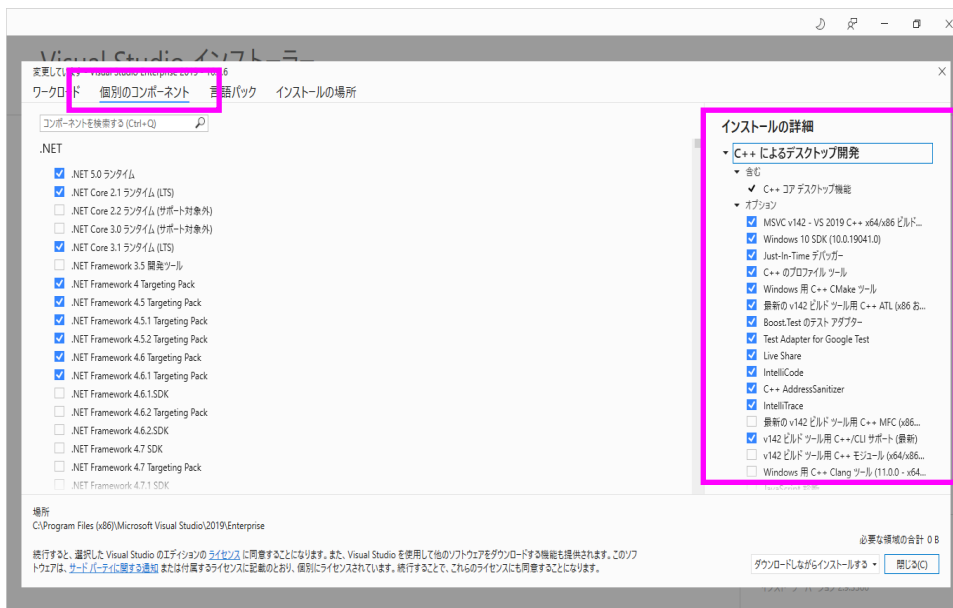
Visual Studio インストーラー

変更しています - Visual Studio Enterprise 2019 — 16.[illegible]

ワークロード　個別のコンポーネント　言語パック　インストールの場所

コンポーネントを検索する (Ctrl+Q)

.NET

.NET 5.0 ランタイム
.NET Core 2.1 ランタイム (LTS)
.NET Core 2.2 ランタイム (サポート対象外)
.NET Core 3.0 ランタイム (サポート対象外)
.NET Core 3.1 ランタイム (LTS)
.NET Framework 3.5 開発ツール
.NET Framework 4 Targeting Pack
.NET Framework 4.5 Targeting Pack
.NET Framework 4.5.1 Targeting Pack
.NET Framework 4.5.2 Targeting Pack
.NET Framework 4.6 Targeting Pack
.NET Framework 4.6.1 Targeting Pack
.NET Framework 4.6.1 SDK
.NET Framework 4.6.2 Targeting Pack
.NET Framework 4.6.2 SDK
.NET Framework 4.7 SDK
.NET Framework 4.7 Targeting Pack
.NET Framework 4.7.1 SDK

インストールの詳細

C++ によるデスクトップ開発
含む
C++ コア デスクトップ機能
オプション
MSVC v142 - VS 2019 C++ x64/x86 ビルド...
Windows 10 SDK (10.0.19041.0)
Just-In-Time デバッガー
C++ のプロファイル ツール
Windows 用 C++ CMake ツール
最新の v142 ビルド ツール用 C++ ATL (x86 お...
Boost.Test のテスト アダプター
Test Adapter for Google Test
Live Share
IntelliCode
C++ AddressSanitizer
IntelliTrace
最新の v142 ビルド ツール用 C++ MFC (x86...
v142 ビルド ツール用 C++/CLI サポート (最新)
v142 ビルド ツール用 C++ モジュール (x64/x86...
Windows 用 C++ Clang ツール (11.0.0 - x64...

場所
C:\Program Files (x86)\Microsoft Visual Studio\2019\Enterprise

続行すると、選択した Visual Studio のエディションの ライセンス に同意することになります。また、Visual Studio を使用して他のソフトウェアをダウンロードする機能も提供されます。このソフトウェアは、サード パーティに関する通知 または付属するライセンスに記載のとおり、個別にライセンスされています。続行することで、これらのライセンスにも同意することになります。

必要な領域の合計 0 B

ダウンロードしながらインストールする
閉じる(C)